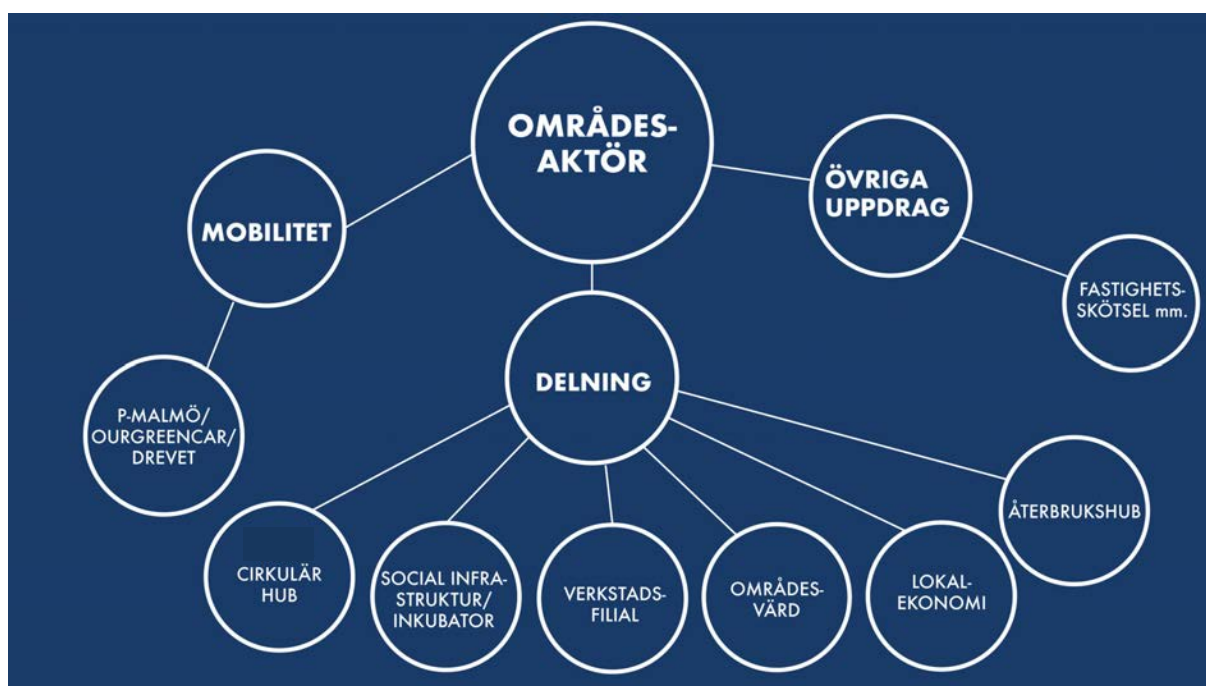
OMRÅDESAKTÖR

MOBILITET

ÖVRIGA UPPDRAG

FASTIGHETSSKÖTSEL mm.

DELNING

P-MALMÖ/ OURGREENCAR/ DREVET

CIRKULÄR HUB

SOCIAL INFRASTRUKTUR/ INKUBATOR

VERKSTADSFILIAL

OMRÅDESVÄRD

LOKALEKONOMI

ÅTERBRUKSHUB